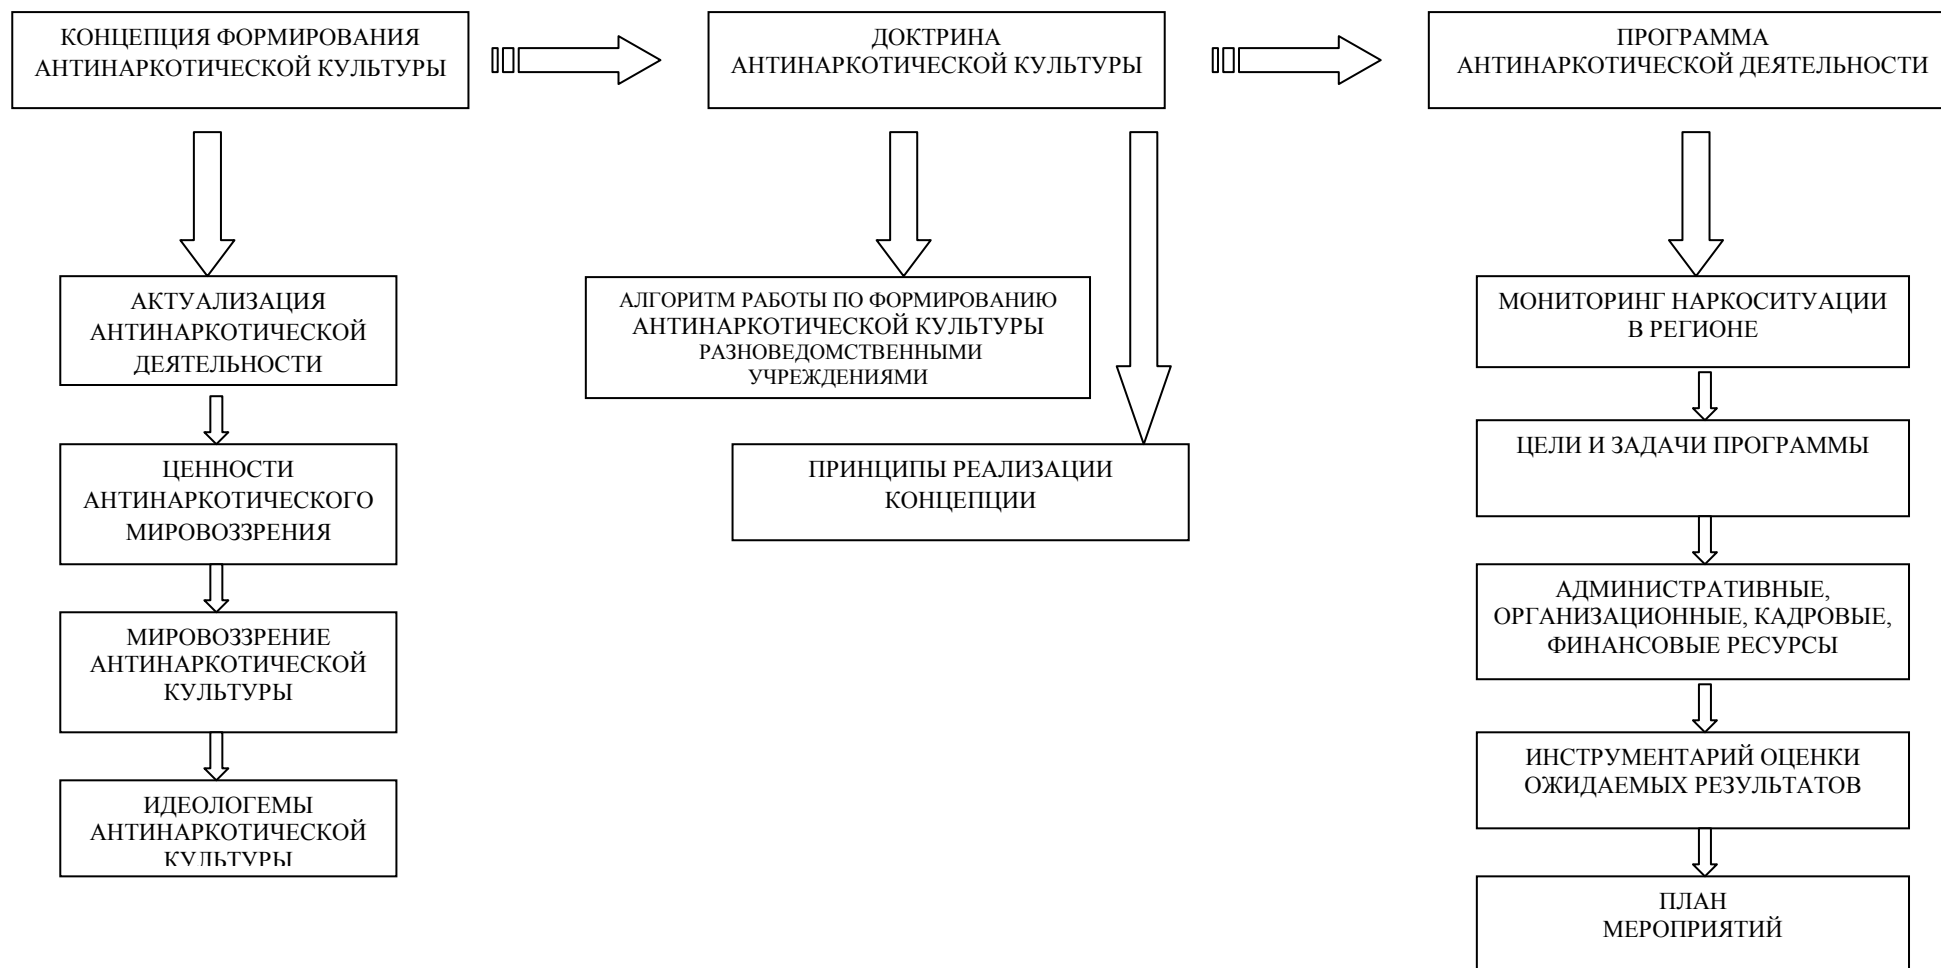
КОНЦЕПЦИЯ ФОРМИРОВАНИЯ АНТИНАРКОТИЧЕСКОЙ КУЛЬТУРЫ

ДОКТРИНА АНТИНАРКОТИЧЕСКОЙ КУЛЬТУРЫ

ПРОГРАММА АНТИНАРКОТИЧЕСКОЙ ДЕЯТЕЛЬНОСТИ

АКТУАЛИЗАЦИЯ АНТИНАРКОТИЧЕСКОЙ ДЕЯТЕЛЬНОСТИ

ЦЕННОСТИ АНТИНАРКОТИЧЕСКОГО МИРОВОЗЗРЕНИЯ

МИРОВОЗЗРЕНИЕ АНТИНАРКОТИЧЕСКОЙ КУЛЬТУРЫ

ИДЕОЛОГЕМЫ АНТИНАРКОТИЧЕСКОЙ КУЛЬТУРЫ

АЛГОРИТМ РАБОТЫ ПО ФОРМИРОВАНИЮ АНТИНАРКОТИЧЕСКОЙ КУЛЬТУРЫ РАЗНОВЕДОМСТВЕННЫМИ УЧРЕЖДЕНИЯМИ

ПРИНЦИПЫ РЕАЛИЗАЦИИ КОНЦЕПЦИИ

МОНИТОРИНГ НАРКОСИТУАЦИИ В РЕГИОНЕ

ЦЕЛИ И ЗАДАЧИ ПРОГРАММЫ

АДМИНИСТРАТИВНЫЕ, ОРГАНИЗАЦИОННЫЕ, КАДРОВЫЕ, ФИНАНСОВЫЕ РЕСУРСЫ

ИНСТРУМЕНТАРИЙ ОЦЕНКИ ОЖИДАЕМЫХ РЕЗУЛЬТАТОВ

ПЛАН МЕРОПРИЯТИЙ